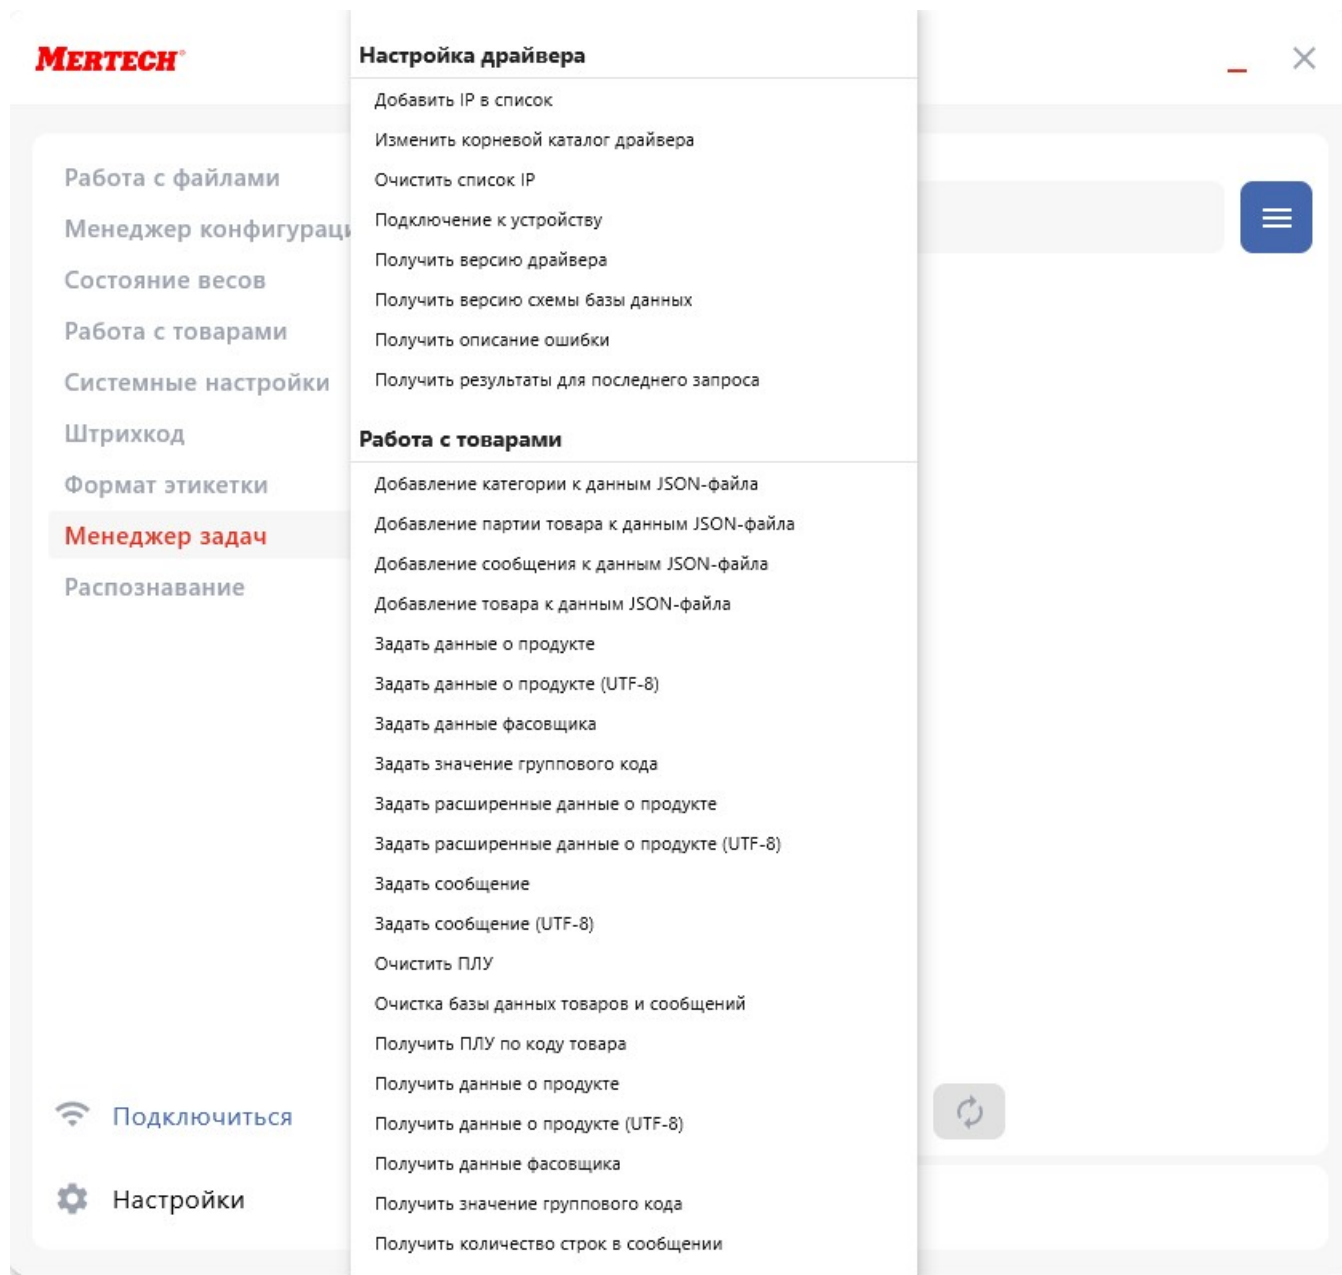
MERTECH

Работа с файлами
Менеджер конфигураци
Состояние весов
Работа с товарами
Системные настройки
Штрихкод
Формат этикетки
Менеджер задач
Распознавание

Подключиться
Настройки

Настройка драйвера
Добавить IP в список
Изменить корневой каталог драйвера
Очистить список IP
Подключение к устройству
Получить версию драйвера
Получить версию схемы базы данных
Получить описание ошибки
Получить результаты для последнего запроса

Работа с товарами
Добавление категории к данным JSON-файла
Добавление партии товара к данным JSON-файла
Добавление сообщения к данным JSON-файла
Добавление товара к данным JSON-файла
Задать данные о продукте
Задать данные о продукте (UTF-8)
Задать данные фасовщика
Задать значение группового кода
Задать расширенные данные о продукте
Задать расширенные данные о продукте (UTF-8)
Задать сообщение
Задать сообщение (UTF-8)
Очистить ПЛУ
Очистка базы данных товаров и сообщений
Получить ПЛУ по коду товара
Получить данные о продукте
Получить данные о продукте (UTF-8)
Получить данные фасовщика
Получить значение группового кода
Получить количество строк в сообщении